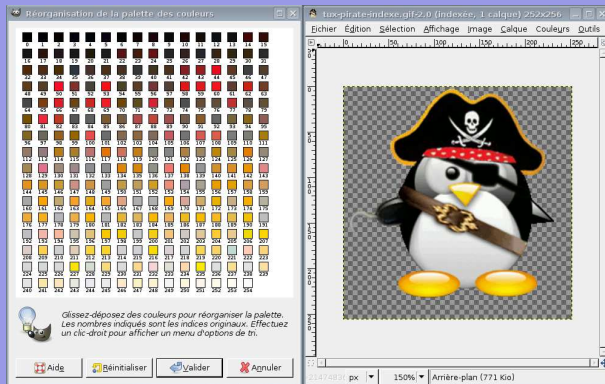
Réorganisation de la palette des couleurs

0 1 2 3 4 5 6 7 8 9 10 11 12 13 14 15
16 17 18 19 20 21 22 23 24 25 26 27 28 29 30 31
32 33 34 35 36 37 38 39 40 41 42 43 44 45 46 47
48 49 50 51 52 53 54 55 56 57 58 59 60 61 62 63
64 65 66 67 68 69 70 71 72 73 74 75 76 77 78 79
80 81 82 83 84 85 86 87 88 89 90 91 92 93 94 95
96 97 98 99 100 101 102 103 104 105 106 107 108 109 110 111
112 113 114 115 116 117 118 119 120 121 122 123 124 125 126 127
128 129 130 131 132 133 134 135 136 137 138 139 140 141 142 143
144 145 146 147 148 149 150 151 152 153 154 155 156 157 158 159
160 161 162 163 164 165 166 167 168 169 170 171 172 173 174 175
176 177 178 179 180 181 182 183 184 185 186 187 188 189 190 191
192 193 194 195 196 197 198 199 200 201 202 203 204 205 206 207
208 209 210 211 212 213 214 215 216 217 218 219 220 221 222 223
224 225 226 227 228 229 230 231 232 233 234 235 236 237 238 239
240 241 242 243 244 245 246 247 248 249 250 251 252 253 254 255

Glissez-déposez des couleurs pour réorganiser la palette. Les nombres indiqués sont les indices originaux. Effectuez un clic-droit pour afficher un menu d'options de tri.

Aide
Réinitialiser
Valider
Annuler

tux-pirate-indexe.gif-2.0 (indexée, 1 calque) 252x256

Fichier Édition Sélection Affichage Image Calque Couleurs Outils

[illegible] px 150% Arrière-plan (771 Kio)